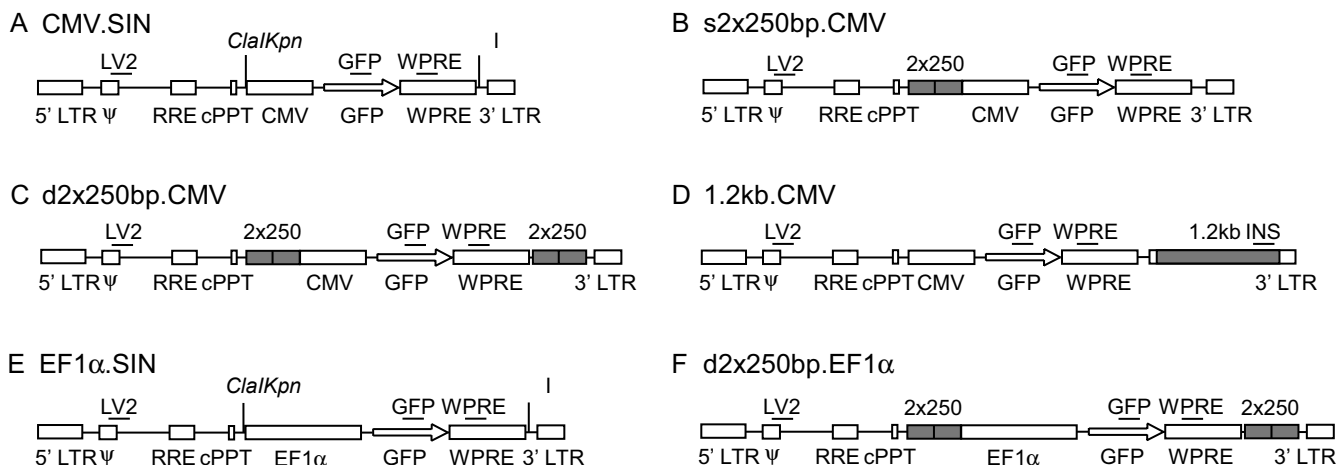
A CMV.SIN

ClaIKpn

LV2 GFP WPRE I

5' LTR Ψ RRE cPPT CMV GFP WPRE 3' LTR

B s2x250bp.CMV

LV2 2x250 GFP WPRE

5' LTR Ψ RRE cPPT CMV GFP WPRE 3' LTR

C d2x250bp.CMV

LV2 2x250 GFP WPRE 2x250

5' LTR Ψ RRE cPPT CMV GFP WPRE 3' LTR

D 1.2kb.CMV

LV2 GFP WPRE 1.2kb INS

5' LTR Ψ RRE cPPT CMV GFP WPRE 3' LTR

E EF1α.SIN

ClaIKpn

LV2 GFP WPRE I

5' LTR Ψ RRE cPPT EF1α GFP WPRE 3' LTR

F d2x250bp.EF1α

LV2 2x250 GFP WPRE 2x250

5' LTR Ψ RRE cPPT EF1α GFP WPRE 3' LTR